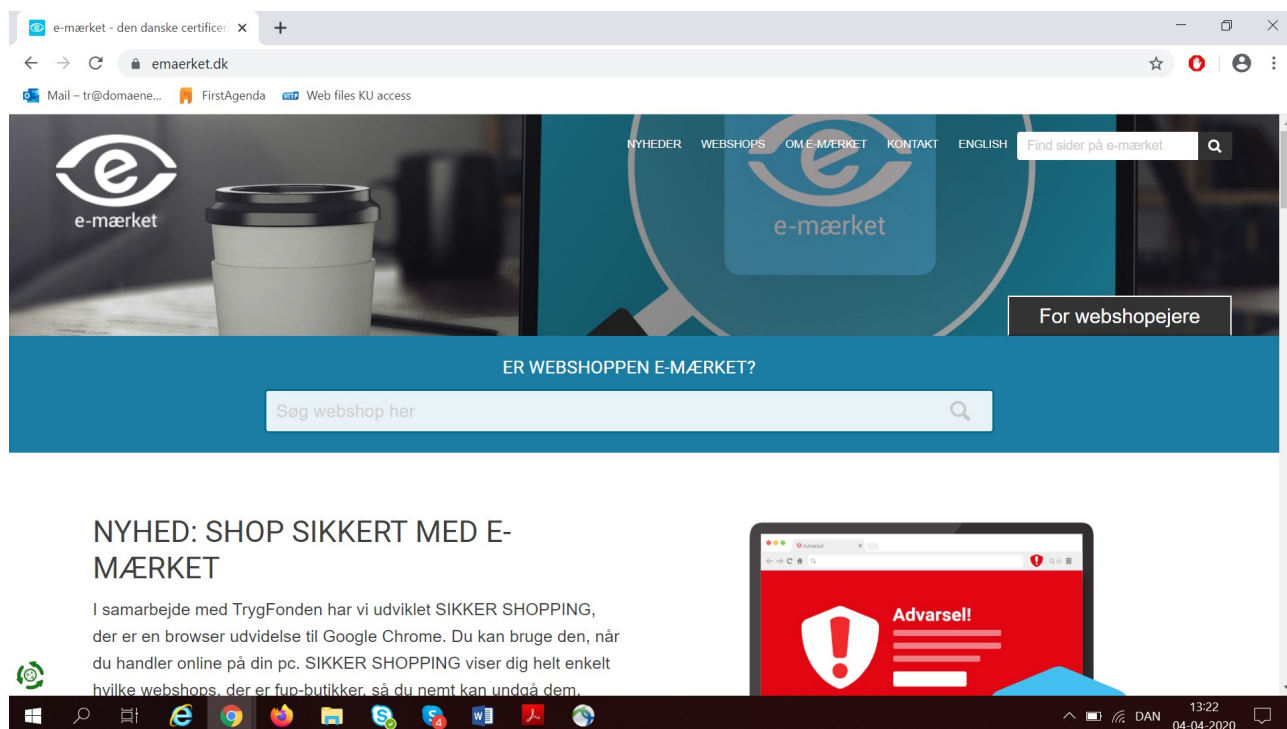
e-mærket - den danske certificer ×
+

emaerket.dk

Mail – tr@domaene... FirstAgenda Web files KU access

e-mærket

NYHEDER WEBSHOPS OM E-MÆRKET KONTAKT ENGLISH Find sider på e-mærket

e-mærket

For webshopejere

ER WEBSHOPPEN E-MÆRKET?

Søg webshop her

NYHED: SHOP SIKKERT MED E-MÆRKET

I samarbejde med TrygFonden har vi udviklet SIKKER SHOPPING, der er en browser udvidelse til Google Chrome. Du kan bruge den, når du handler online på din pc. SIKKER SHOPPING viser dig helt enkelt hvilke webshops, der er fup-butikker, så du nemt kan undgå dem.

Advarsel

Advarsel!

DAN 13:22 04-04-2020